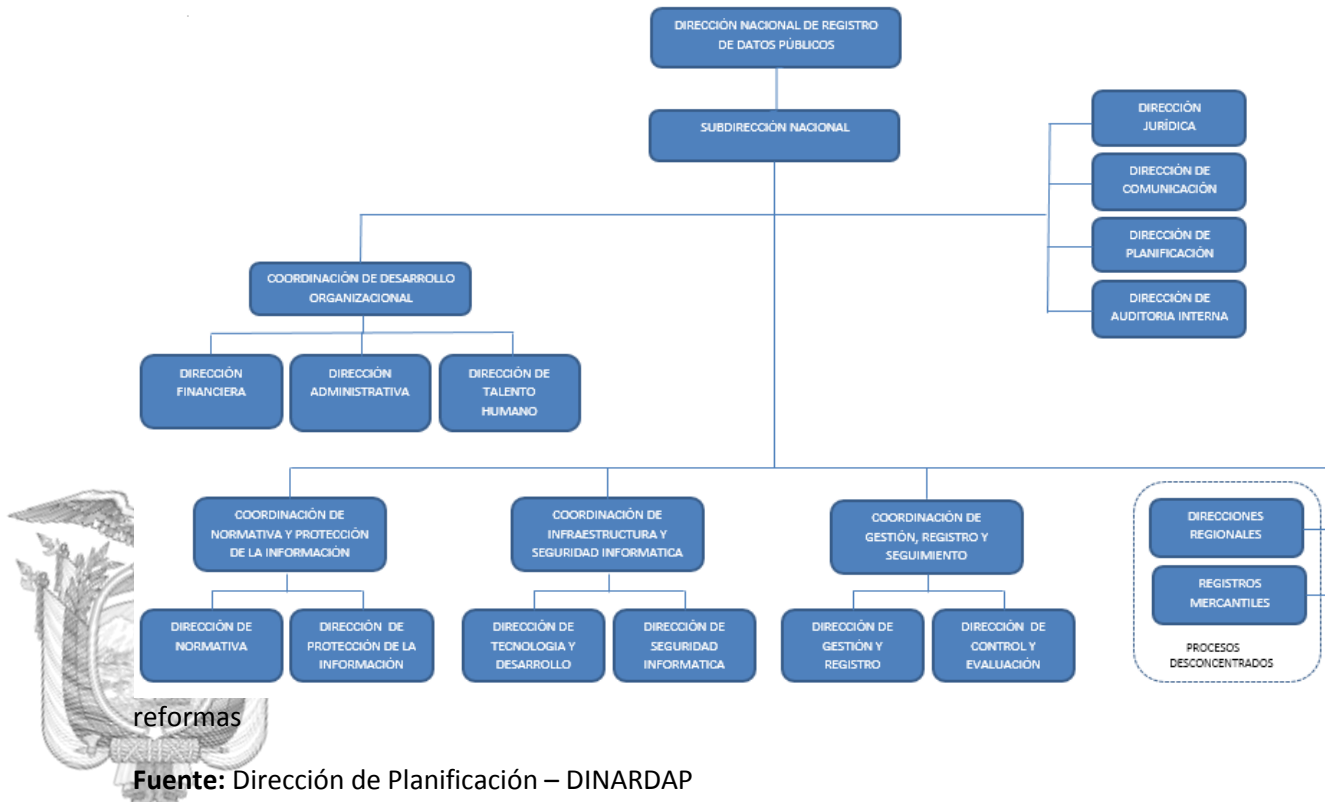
DIRECCIÓN NACIONAL DE REGISTRO DE DATOS PÚBLICOS

SUBDIRECCIÓN NACIONAL

DIRECCIÓN JURÍDICA

DIRECCIÓN DE COMUNICACIÓN

DIRECCIÓN DE PLANIFICACIÓN

DIRECCIÓN DE AUDITORIA INTERNA

COORDINACIÓN DE DESARROLLO ORGANIZACIONAL

DIRECCIÓN FINANCIERA

DIRECCIÓN ADMINISTRATIVA

DIRECCIÓN DE TALENTO HUMANO

COORDINACIÓN DE NORMATIVA Y PROTECCIÓN DE LA INFORMACIÓN

COORDINACIÓN DE INFRAESTRUCTURA Y SEGURIDAD INFORMATICA

COORDINACIÓN DE GESTIÓN, REGISTRO Y SEGUIMIENTO

DIRECCIONES REGIONALES

REGISTROS MERCANTILES

PROCESOS DESCONCENTRADOS

DIRECCIÓN DE NORMATIVA

DIRECCIÓN DE PROTECCIÓN DE LA INFORMACIÓN

DIRECCIÓN DE TECNOLOGIA Y DESARROLLO

DIRECCIÓN DE SEGURIDAD INFORMATICA

DIRECCIÓN DE GESTIÓN Y REGISTRO

DIRECCIÓN DE CONTROL Y EVALUACIÓN

reformas

**Fuente:** Dirección de Planificación – DINARDAP